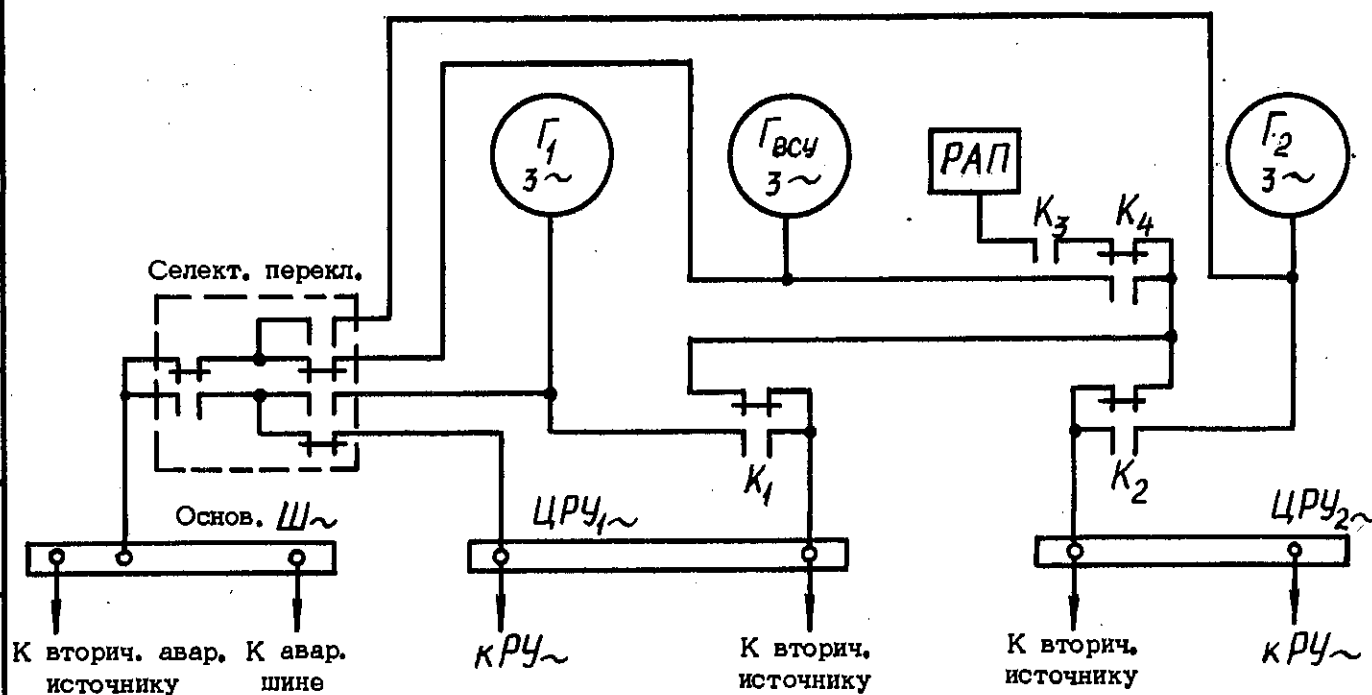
$Г_1$ $3\sim$

$Г_{ВСУ}$ $3\sim$

РАП

$Г_2$ $3\sim$

$К_3$ $К_4$

Селект. перекл.

$К_1$

$К_2$

Основ. $Ш\sim$

$ЦРУ_{1\sim}$

$ЦРУ_{2\sim}$

К вторич. авар. источнику

К авар. шине

к $РУ_\sim$

К вторич. источнику

К вторич. источнику

к $РУ_\sim$